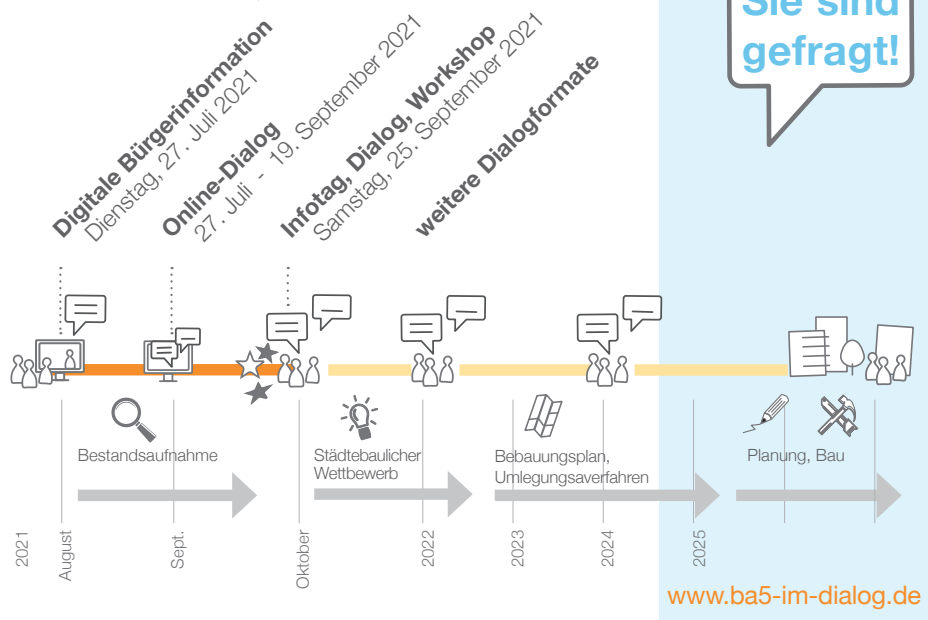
Sie sind gefragt!

Digitale Bürgerinformation
Dienstag, 27. Juli 2021

Online-Dialog
27. Juli - 19. September 2021

Infotag, Dialog, Workshop
Samstag, 25. September 2021

weitere Dialogformate

Bestandsaufnahme

Städtebaulicher Wettbewerb

Bebauungsplan, Umlegungsaverfahren

Planung, Bau

2021

August

Sept.

Oktober

2022

2023

2024

2025

www.ba5-im-dialog.de